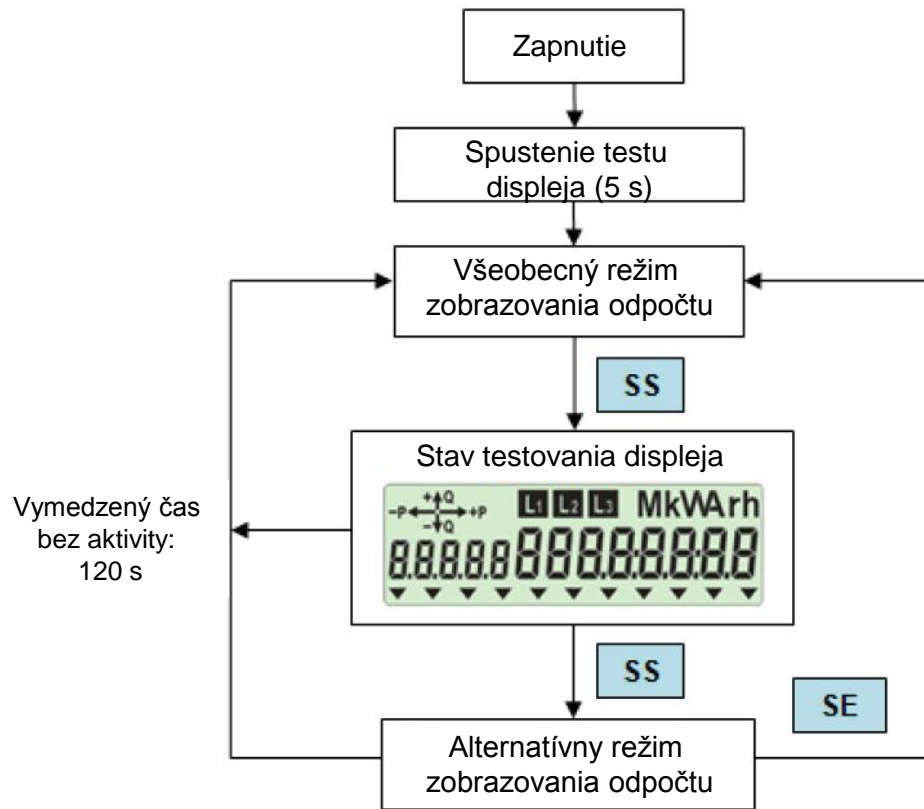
Zapnutie

Spustenie testu displeja (5 s)

Všeobecný režim zobrazovania odpočtu

SS

Stav testovania displeja

-P +Q +P -Q L1 L2 L3 MkWArh

8.8.8.8.8 8.8.8.8.8.8.8.8

Vymedzený čas bez aktivity: 120 s

SS

SE

Alternatívny režim zobrazovania odpočtu